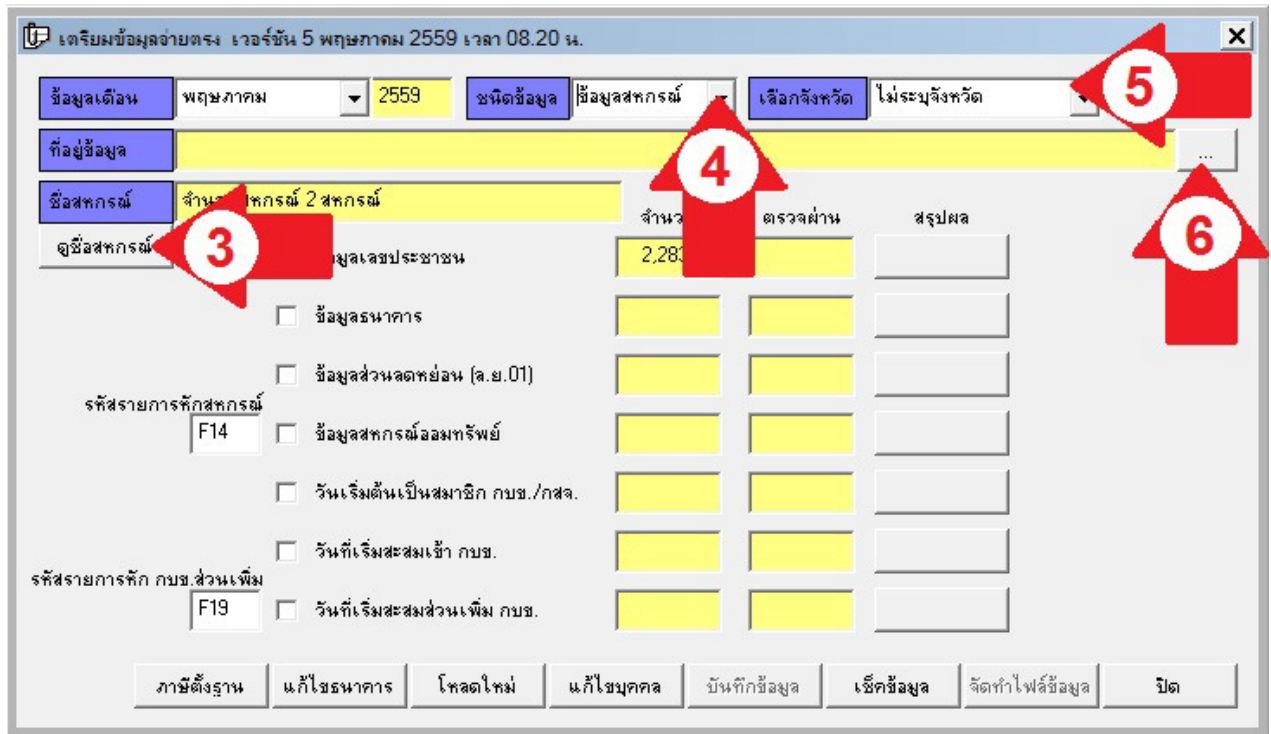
เตรียมข้อมูลจ่ายตรง เวอร์ชัน 5 พฤษภาคม 2559 เวลา 08.20 น.

ข้อมูลเดือน พฤษภาคม 2559 ชนิดข้อมูล ข้อมูลสหกรณ์ เลือกจังหวัด ไม่ระบุจังหวัด

5

ที่อยู่ข้อมูล ...

4

ชื่อสหกรณ์ จำนว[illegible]หกรณ์ 2 สหกรณ์

จำนว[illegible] ตรวจผ่าน สรุปผล

ดูชื่อสหกรณ์

3

6

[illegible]มูลเลขประชาชน 2,283

ข้อมูลธนาคาร

ข้อมูลส่วนลดหย่อน (ล.ย.01)

รหัสรายการหักสหกรณ์

F14

ข้อมูลสหกรณ์ออมทรัพย์

วันเริ่มต้นเป็นสมาชิก กบข./กสจ.

วันที่เริ่มสะสมเข้า กบข.

รหัสรายการหัก กบข.ส่วนเพิ่ม

F19

วันที่เริ่มสะสมส่วนเพิ่ม กบข.

ภาษีตั้งฐาน แก้ไขธนาคาร โหลดใหม่ แก้ไขบุคคล บันทึกข้อมูล เช็คข้อมูล จัดทำไฟล์ข้อมูล ปิด